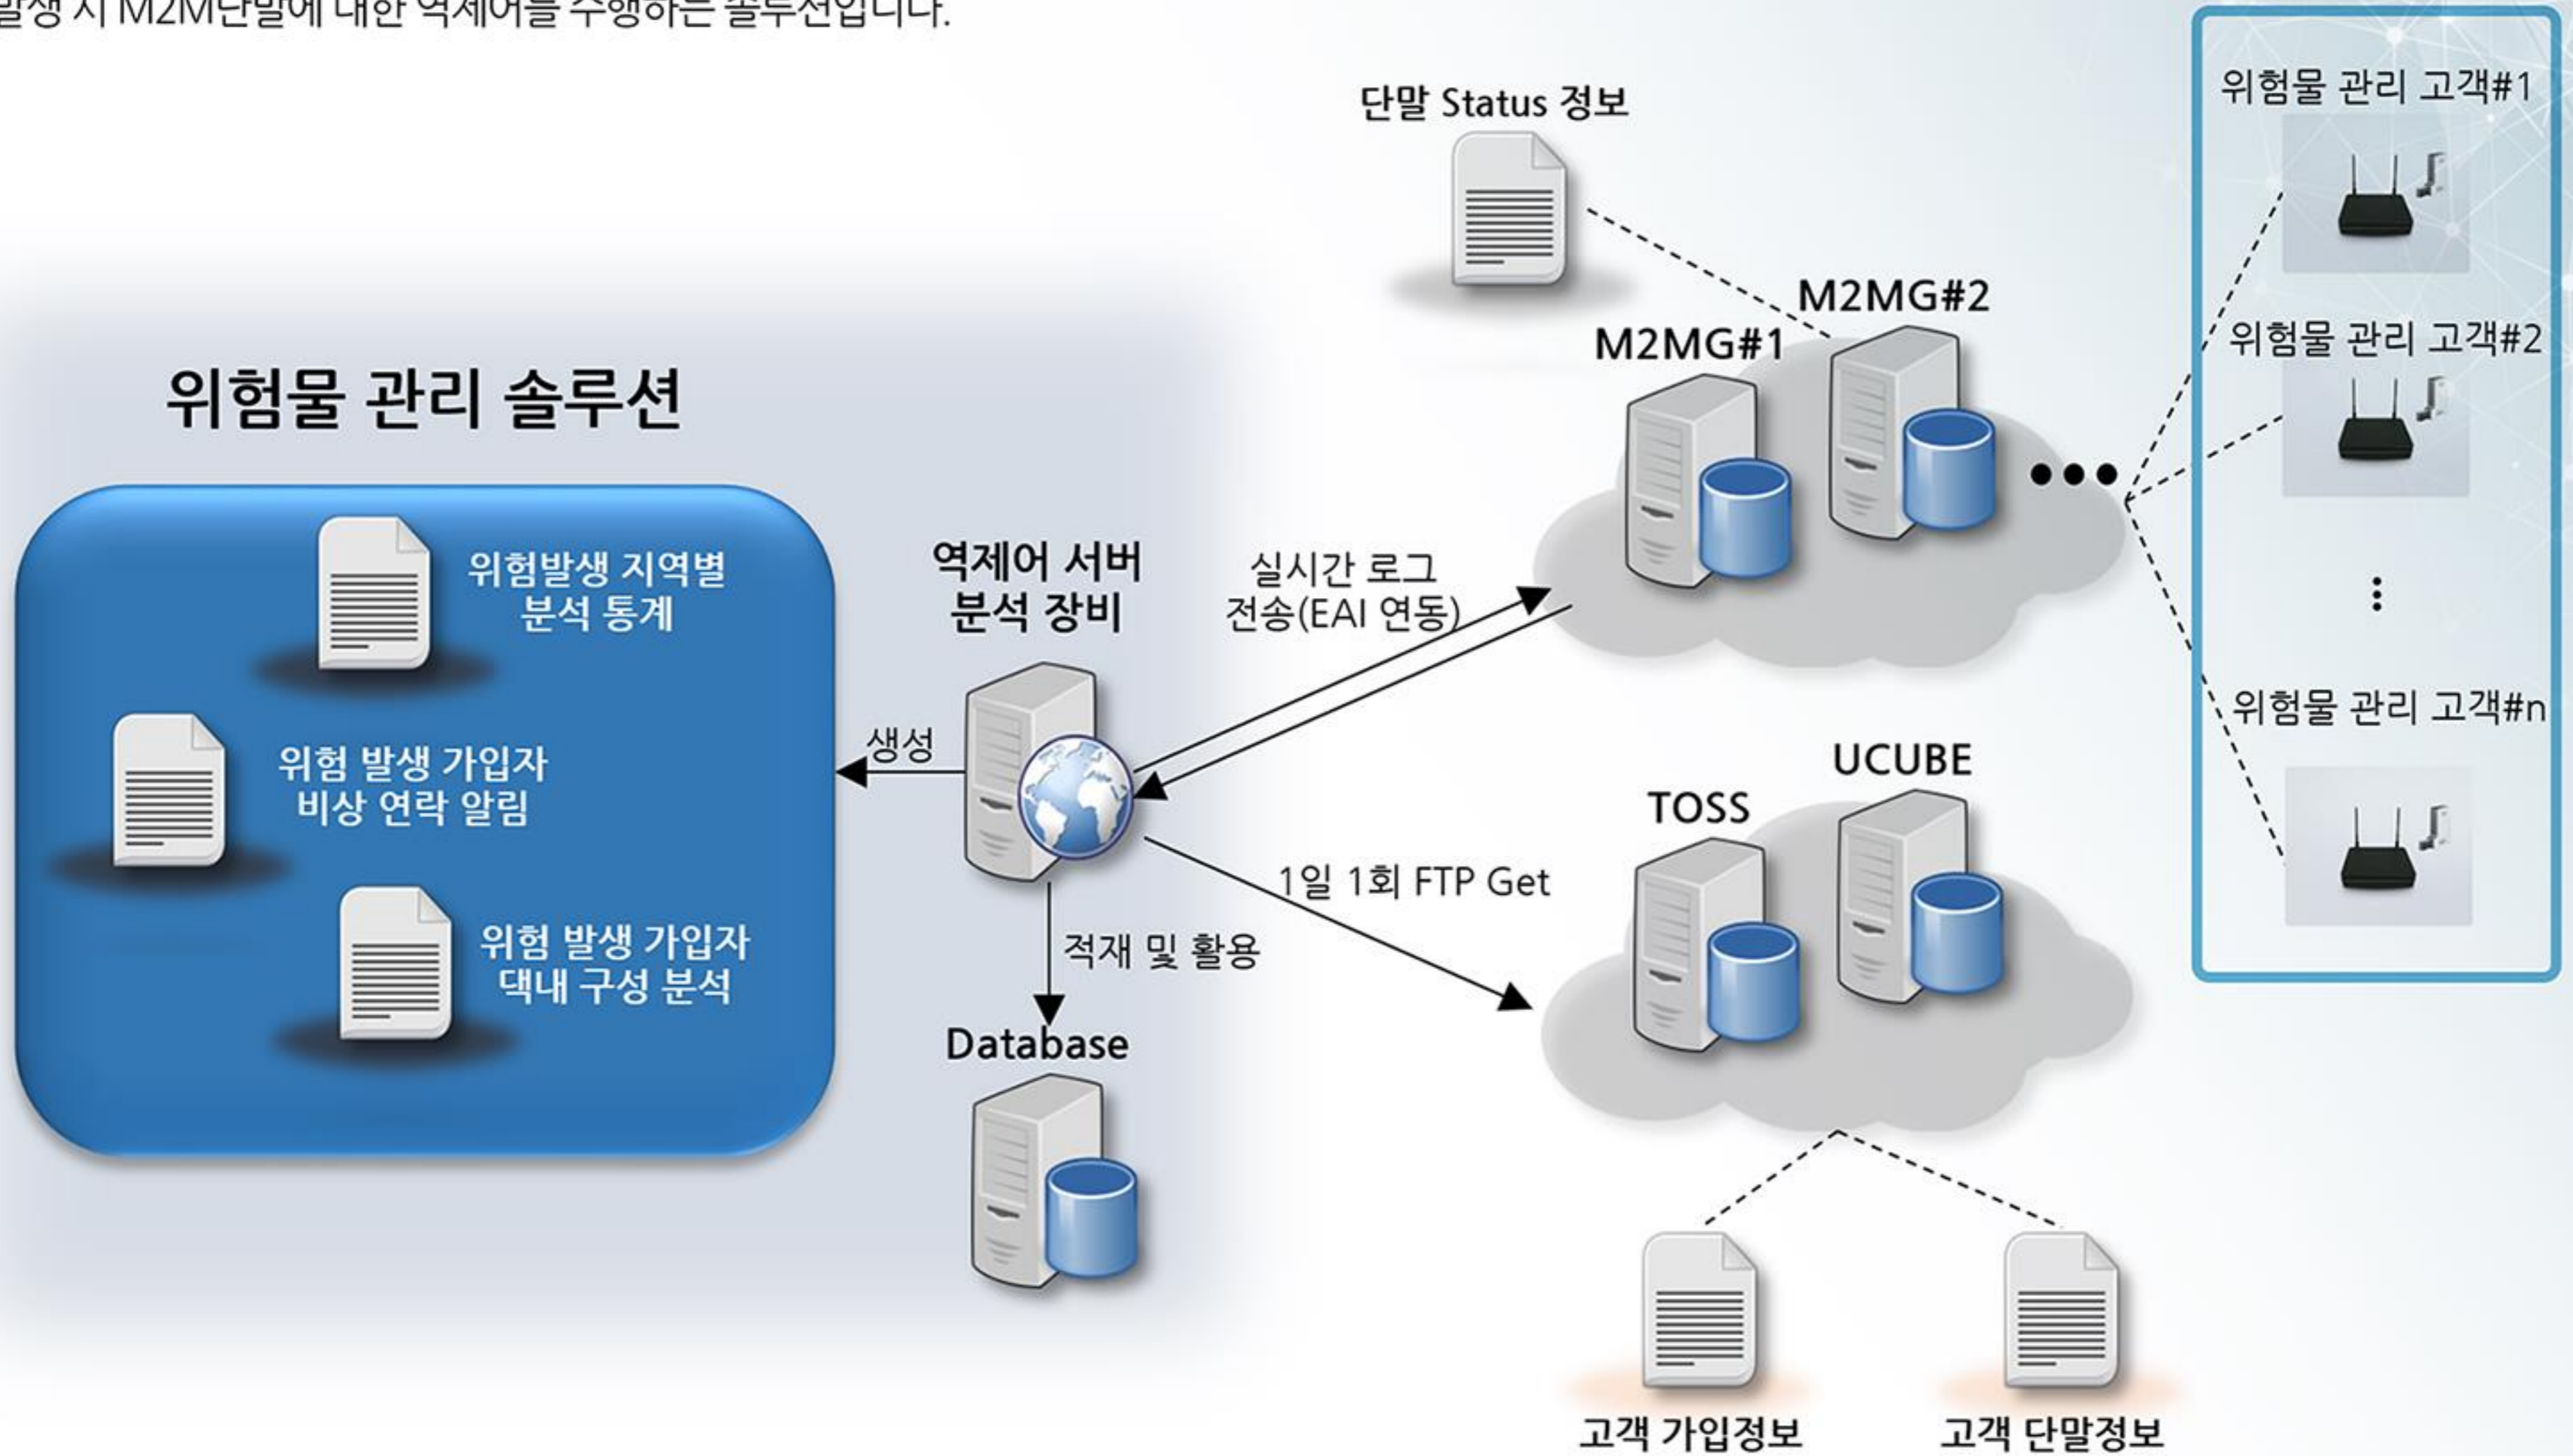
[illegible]발생 시 M2M단말에 대한 역제어를 수행하는 솔루션입니다.

단말 Status 정보

위험물 관리 고객#1

M2MG#2

M2MG#1

위험물 관리 고객#2

위험물 관리 솔루션

위험발생 지역별 분석 통계

역제어 서버 분석 장비

실시간 로그 전송(EAI 연동)

위험물 관리 고객#n

생성

위험 발생 가입자 비상 연락 알림

UCUBE

TOSS

1일 1회 FTP Get

적재 및 활용

위험 발생 가입자 댁내 구성 분석

Database

고객 가입정보

고객 단말정보